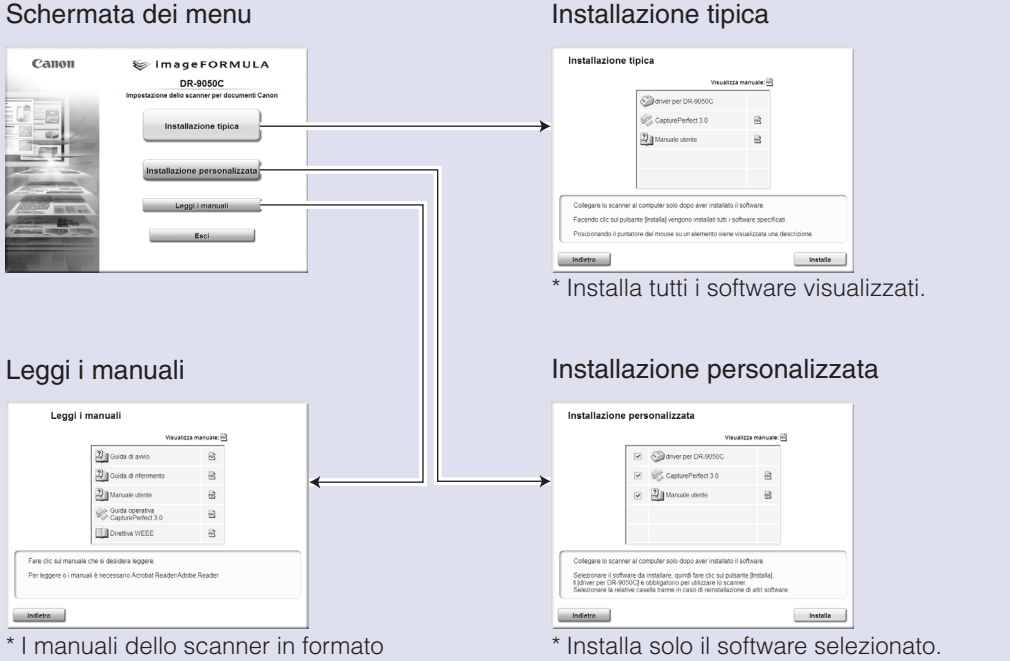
Schermata dei menu

Canon

imageFORMULA

DR-9050C

Impostazione dello scanner per documenti Canon

Installazione tipica

Installazione personalizzata

Leggi i manuali

Esci

Installazione tipica

Installazione tipica

Visualizza manuale:

driver per DR-9050C

CapturePerfect 3.0

Manuale utente

Collegare lo scanner al computer solo dopo aver installato il software.

Facendo clic sul pulsante [Installa] vengono installati tutti i software specificati.

Posizionando il puntatore del mouse su un elemento viene visualizzata una descrizione.

Indietro

Installa

* Installa tutti i software visualizzati.

Leggi i manuali

Leggi i manuali

Visualizza manuale:

Guida di avvio

Guida di riferimento

Manuale utente

Guida operativa CapturePerfect 3.0

Direttiva WEEE

Fare clic sul manuale che si desidera leggere.

Per leggere o i manuali è necessario Acrobat Reader/Adobe Reader.

Indietro

* I manuali dello scanner in formato

Installazione personalizzata

Installazione personalizzata

Visualizza manuale:

driver per DR-9050C

CapturePerfect 3.0

Manuale utente

Collegare lo scanner al computer solo dopo aver installato il software.

Selezionare il software da installare, quindi fare clic sul pulsante [Installa].
Il [driver per DR-9050C] è obbligatorio per utilizzare lo scanner.
Selezionare la relativa casella tranne in caso di reinstallazione di altri software.

Indietro

Installa

* Installa solo il software selezionato.